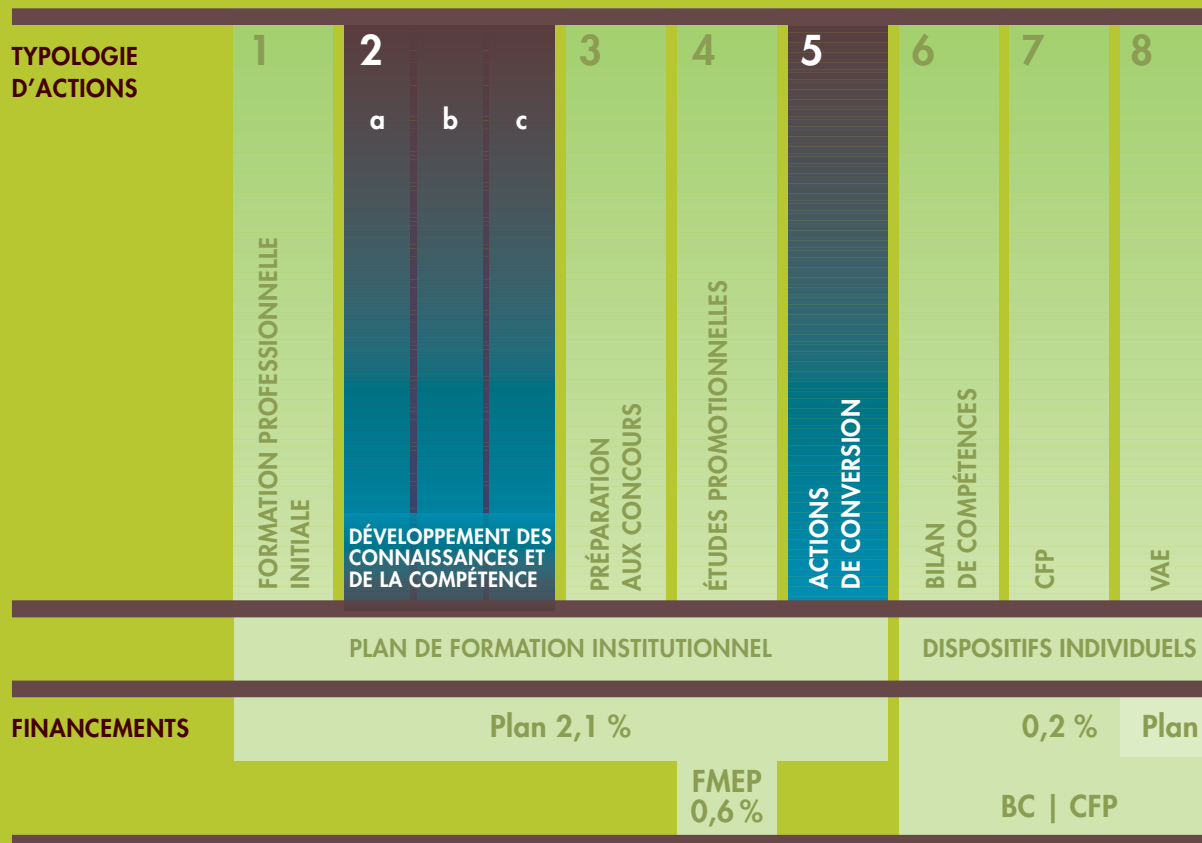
TYPOLOGIE D'ACTIONS

| 1 | 2 | 3 | 4 | 5 | 6 | 7 | 8 |
|---|---|---|---|---|---|---|---|
| FORMATION PROFESSIONNELLE INITIALE | a b c DÉVELOPPEMENT DES CONNAISSANCES ET DE LA COMPÉTENCE | PRÉPARATION AUX CONCOURS | ÉTUDES PROMOTIONNELLES | ACTIONS DE CONVERSION | BILAN DE COMPÉTENCES | CFP | VAE |

PLAN DE FORMATION INSTITUTIONNEL

DISPOSITIFS INDIVIDUELS

FINANCEMENTS

Plan 2,1 %

0,2 %

Plan

FMEP 0,6 %

BC | CFP